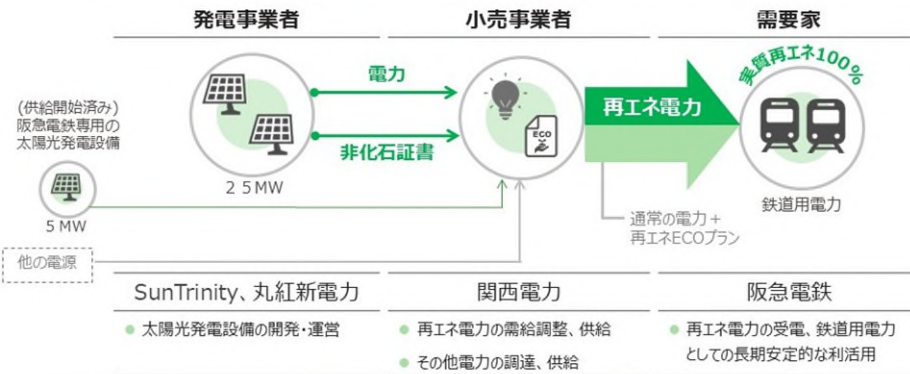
発電事業者

小売事業者

需要家

(供給開始済み)
阪急電鉄専用の
太陽光発電設備

5 MW

電力

非化石証書

25MW

ECO

再エネ電力

実質再エネ100%

鉄道用電力

通常の電力＋
再エネECOプラン

他の電源

SunTrinity、丸紅新電力

● 太陽光発電設備の開発・運営

関西電力

● 再エネ電力の需給調整、供給

● その他電力の調達、供給

阪急電鉄

● 再エネ電力の受電、鉄道用電力としての長期安定的な利活用